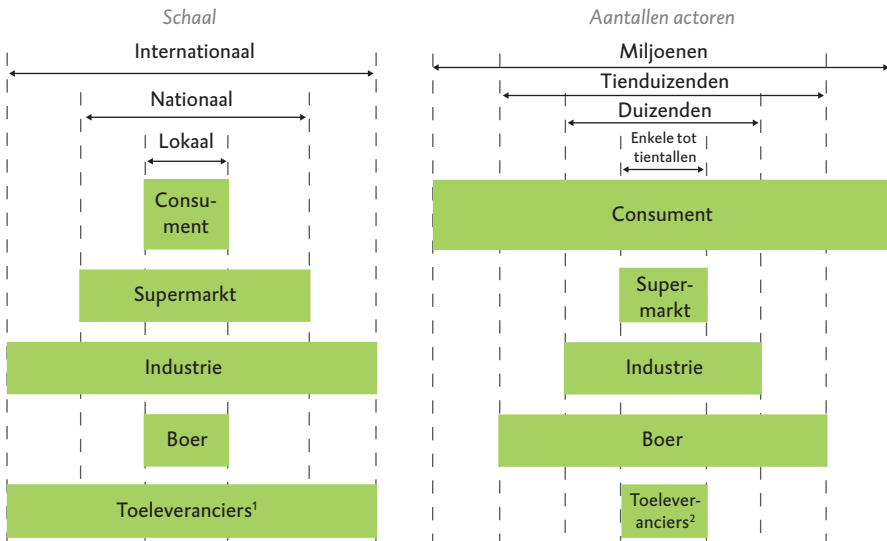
Schaal

Internationaal

Nationaal

Lokaal

Consument

Supermarkt

Industrie

Boer

Toeleveranciers$^1$

Aantallen actoren

Miljoenen

Tienduizenden

Duizenden

Enkele tot tientallen

Consument

Supermarkt

Industrie

Boer

Toeleveranciers$^2$